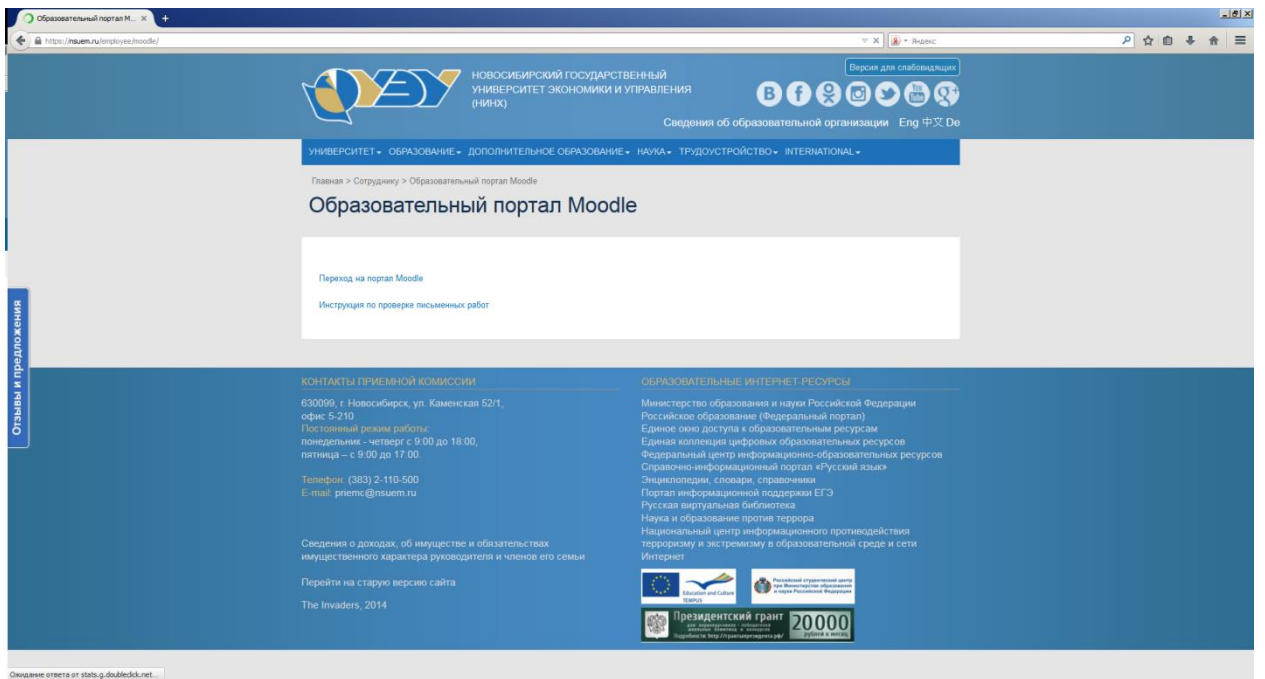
Образовательный портал М... ×

https://nsuem.ru/employee/moodle/

Яндекс

НОВОСИБИРСКИЙ ГОСУДАРСТВЕННЫЙ УНИВЕРСИТЕТ ЭКОНОМИКИ И УПРАВЛЕНИЯ (НИНХ)

Версия для слабовидящих

Сведения об образовательной организации Eng 中文 De

УНИВЕРСИТЕТ ▾ ОБРАЗОВАНИЕ ▾ ДОПОЛНИТЕЛЬНОЕ ОБРАЗОВАНИЕ ▾ НАУКА ▾ ТРУДОУСТРОЙСТВО ▾ INTERNATIONAL ▾

Главная > Сотруднику > Образовательный портал Moodle

Образовательный портал Moodle

Переход на портал Moodle

Инструкция по проверке письменных работ

Отзывы и предложения

КОНТАКТЫ ПРИЕМНОЙ КОМИССИИ

630099, г. Новосибирск, ул. Каменская 52/1, офис 5-210
Постоянный режим работы:
понедельник - четверг с 9:00 до 18:00,
пятница – с 9:00 до 17:00.

Телефон: (383) 2-110-500
E-mail: priemc@nsuem.ru

Сведения о доходах, об имуществе и обязательствах имущественного характера руководителя и членов его семьи

Перейти на старую версию сайта

The Invaders, 2014

ОБРАЗОВАТЕЛЬНЫЕ ИНТЕРНЕТ-РЕСУРСЫ

Министерство образования и науки Российской Федерации
Российское образование (Федеральный портал)
Единое окно доступа к образовательным ресурсам
Единая коллекция цифровых образовательных ресурсов
Федеральный центр информационно-образовательных ресурсов
Справочно-информационный портал «Русский язык»
Энциклопедии, словари, справочники
Портал информационной поддержки ЕГЭ
Русская виртуальная библиотека
Наука и образование против террора
Национальный центр информационного противодействия терроризму и экстремизму в образовательной среде и сети Интернет

Education and Culture TEMPUS

Российский студенческий центр при Министерстве образования и науки Российской Федерации

Президентский грант
20000 рублей в месяц

Ожидание ответа от stats.g.doubleclick.net...